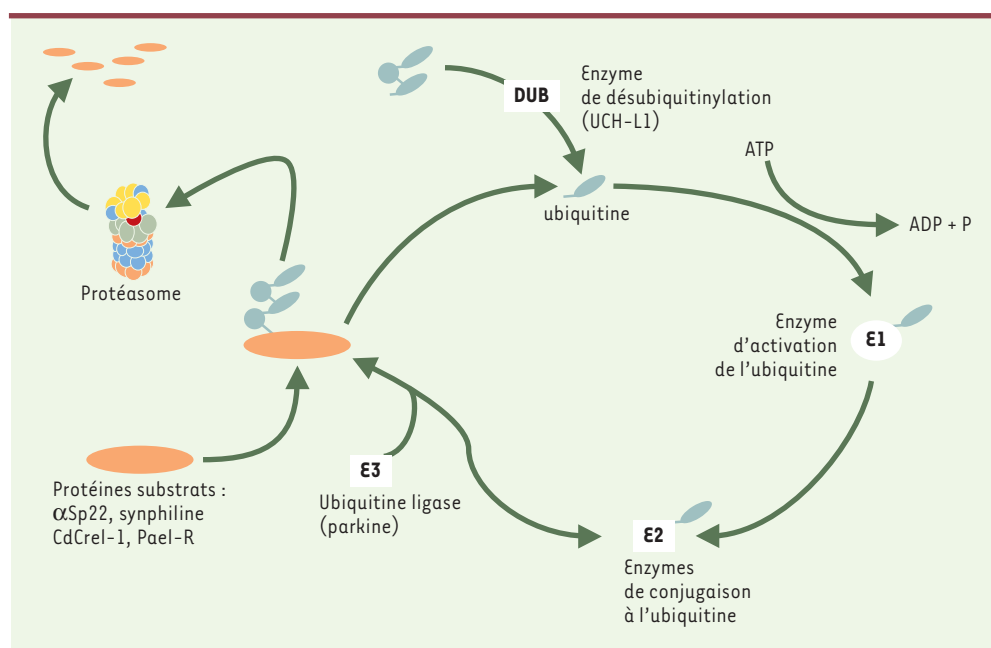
DUB

Enzyme de désubiquitinylation (UCH-L1)

ATP

ADP + P

ubiquitine

Protéasome

Enzyme d'activation de l'ubiquitine

E1

E3

Ubiquitine ligase (parkine)

Protéines substrats : $\alpha$Sp22, synphiline CdCrel-1, Pael-R

E2

Enzymes de conjugaison à l'ubiquitine